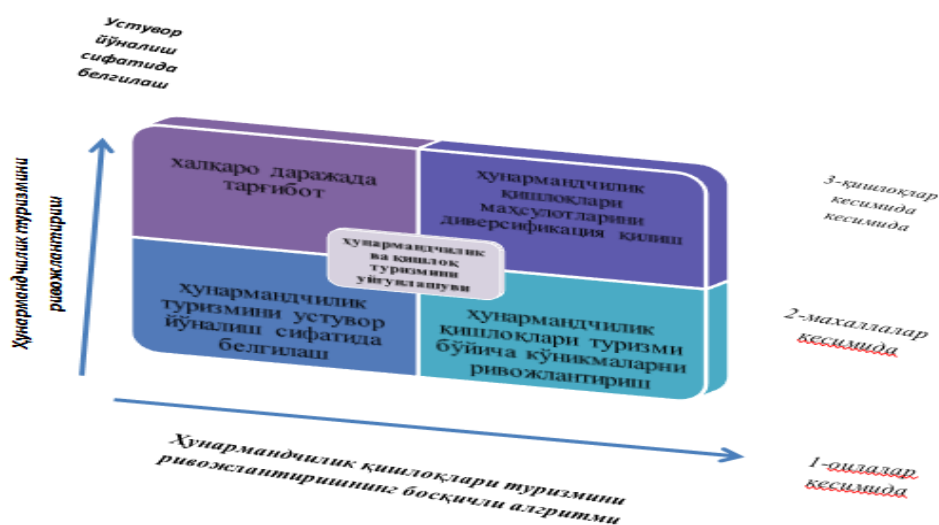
Устувор йўналиш сифатида белгилаш

Ҳунармандчилик туризмини ривожлантириш

халқаро даражада тарғибот

ҳунармандчилик қишлоқлари маҳсулотларини диверсификация қилиш

ҳунармандчилик ва қишлоқ туризмини уйғунлашуви

ҳунармандчилик туризмини устувор йўналиш сифатида белгилаш

ҳунармандчилик қишлоқлари туризми бўйича кўникмаларни ривожлантириш

3-қишлоқлар кесимида кесимида

2-маҳаллалар кесимида

Ҳунармандчилик қишлоқлари туризмини ривожлантиришнинг босқичли алгритми

1-оилалар кесимида